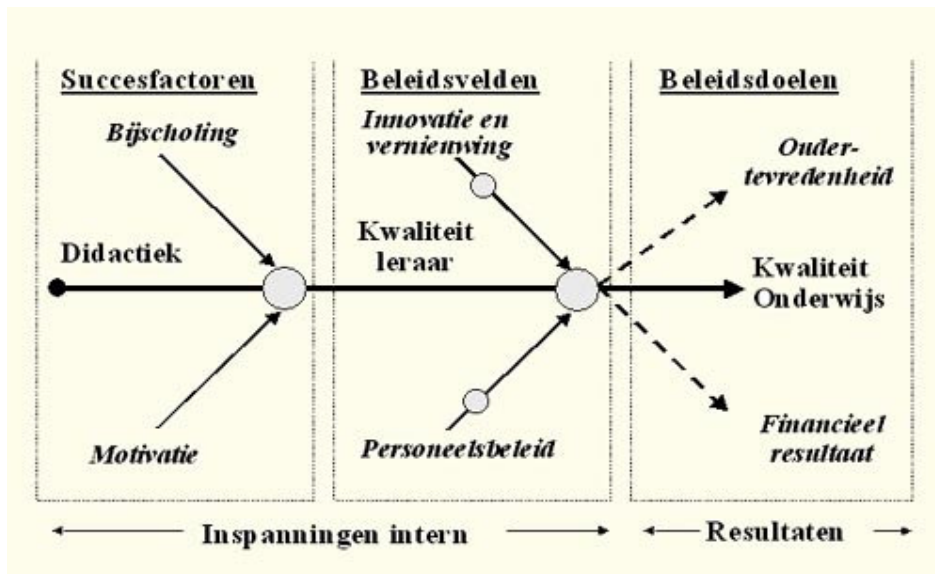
Succesfactoren

Bijscholing

Didactiek

Motivatie

Beleidsvelden

Innovatie en vernieuwing

Kwaliteit leraar

Personeelsbeleid

Beleidsdoelen

Oudertevredenheid

Kwaliteit Onderwijs

Financieel resultaat

Inspanningen intern

Resultaten